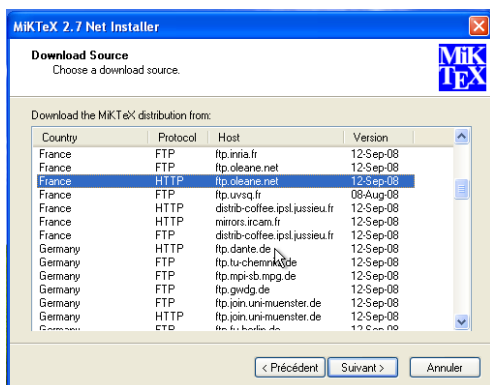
MiKTeX 2.7 Net Installer

Download Source
Choose a download source.

MiK TEX

Download the MiKTeX distribution from:

| Country | Protocol | Host | Version |
|---|---|---|---|
| France | FTP | ftp.inria.fr | 12-Sep-08 |
| France | FTP | ftp.oleane.net | 12-Sep-08 |
| France | HTTP | ftp.oleane.net | 12-Sep-08 |
| France | FTP | ftp.uvsq.fr | 08-Aug-08 |
| France | HTTP | distrib-coffee.ipsl.jussieu.fr | 12-Sep-08 |
| France | HTTP | mirrors.ircam.fr | 12-Sep-08 |
| France | FTP | distrib-coffee.ipsl.jussieu.fr | 12-Sep-08 |
| Germany | HTTP | ftp.dante.de | 12-Sep-08 |
| Germany | FTP | ftp.tu-chemnitz.de | 12-Sep-08 |
| Germany | FTP | ftp.mpi-sb.mpg.de | 12-Sep-08 |
| Germany | FTP | ftp.gwdg.de | 12-Sep-08 |
| Germany | FTP | ftp.join.uni-muenster.de | 12-Sep-08 |
| Germany | HTTP | ftp.join.uni-muenster.de | 12-Sep-08 |
| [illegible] | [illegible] | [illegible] | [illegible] |

< Précédent   Suivant >   Annuler